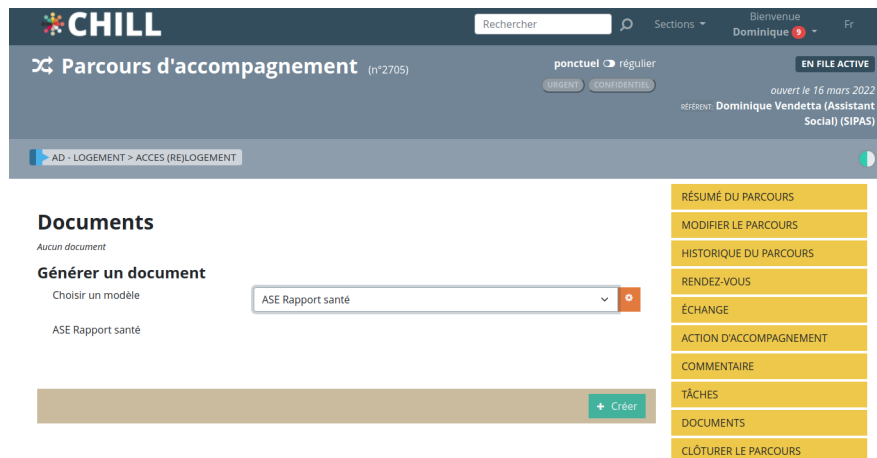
CHILL

Rechercher

Sections

Bienvenue
Dominique 9

Fr

Parcours d'accompagnement (n°2705)

ponctuel régulier

URGENT CONFIDENTIEL

EN FILE ACTIVE

ouvert le 16 mars 2022

RÉFÉRENT: Dominique Vendetta (Assistant Social) (SIPAS)

AD - LOGEMENT > ACCES (RE)LOGEMENT

Documents

Aucun document

Générer un document

Choisir un modèle

ASE Rapport santé

ASE Rapport santé

+ Créer

RÉSUMÉ DU PARCOURS

MODIFIER LE PARCOURS

HISTORIQUE DU PARCOURS

RENDEZ-VOUS

ÉCHANGE

ACTION D'ACCOMPAGNEMENT

COMMENTAIRE

TÂCHES

DOCUMENTS

CLÔTURER LE PARCOURS